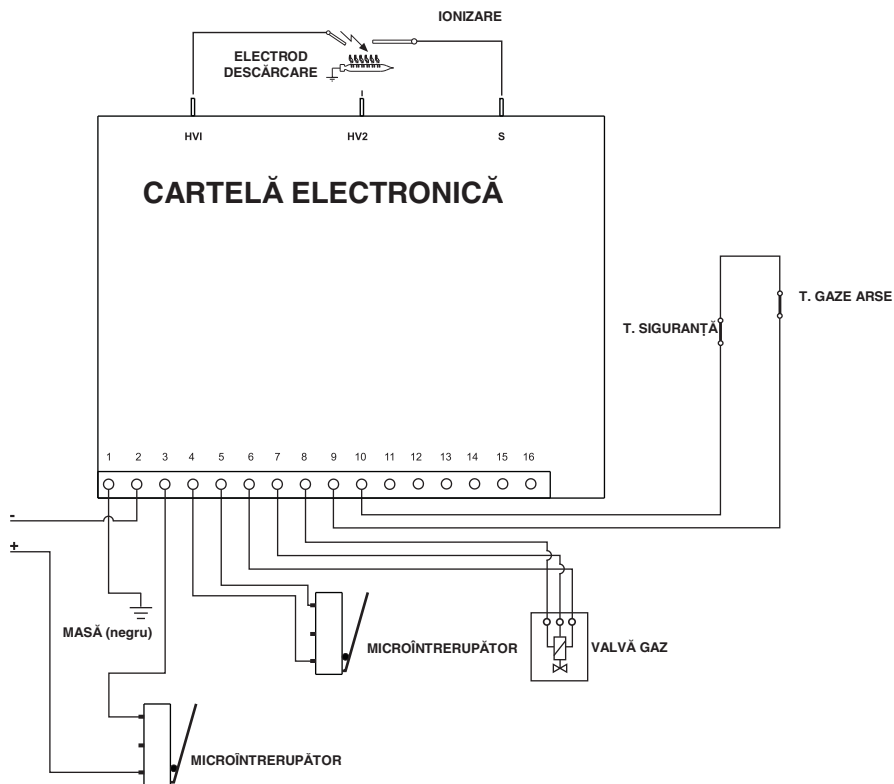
IONIZARE

ELECTROD DESCĂRCARE

HVI

HV2

S

CARTELĂ ELECTRONICĂ

T. GAZE ARSE

T. SIGURANȚĂ

1 2 3 4 5 6 7 8 9 10 11 12 13 14 15 16

-

+

MASĂ (negru)

MICROÎNTRERUPĂTOR

VALVĂ GAZ

MICROÎNTRERUPĂTOR